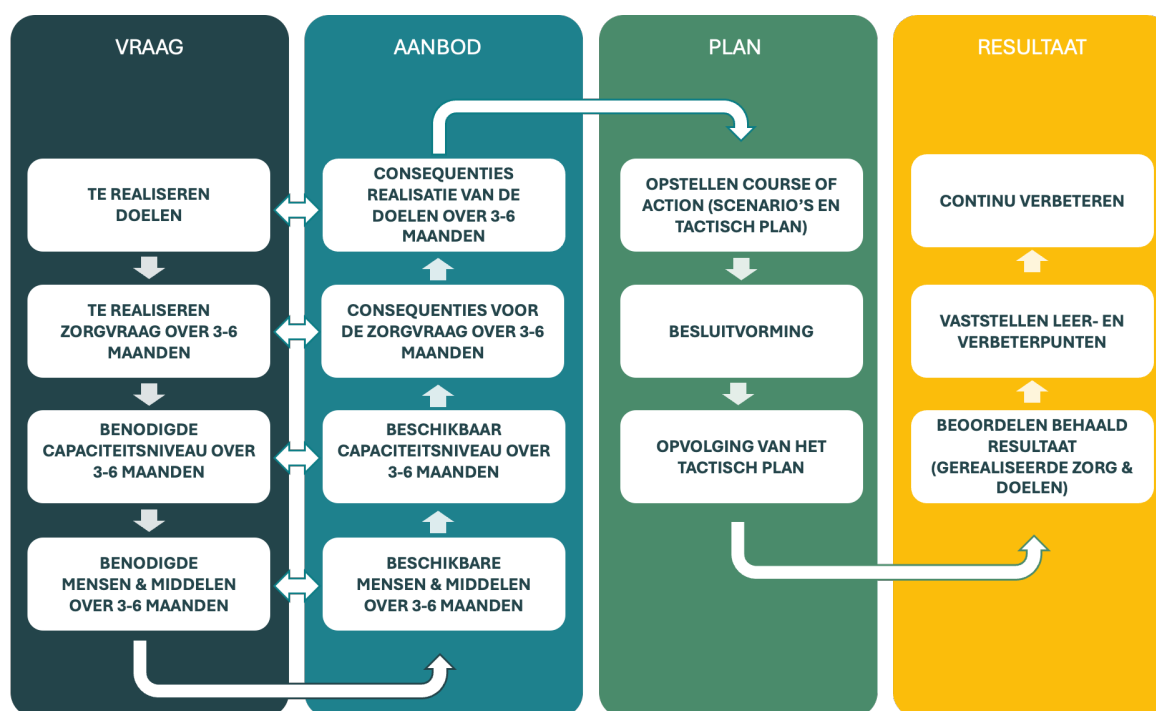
VRAAG

TE REALISEREN DOELEN

TE REALISEREN ZORGVRAAG OVER 3-6 MAANDEN

BENODIGDE CAPACITEITSNIVEAU OVER 3-6 MAANDEN

BENODIGDE MENSEN & MIDDELEN OVER 3-6 MAANDEN

AANBOD

CONSEQUENTIES REALISATIE VAN DE DOELEN OVER 3-6 MAANDEN

CONSEQUENTIES VOOR DE ZORGVRAAG OVER 3-6 MAANDEN

BESCHIKBAAR CAPACITEITSNIVEAU OVER 3-6 MAANDEN

BESCHIKBARE MENSEN & MIDDELEN OVER 3-6 MAANDEN

PLAN

OPSTELLEN COURSE OF ACTION (SCENARIO'S EN TACTISCH PLAN)

BESLUITVORMING

OPVOLGING VAN HET TACTISCH PLAN

RESULTAAT

CONTINU VERBETEREN

VASTSTELLEN LEER- EN VERBETERPUNTEN

BEOORDELEN BEHAALD RESULTAAT (GEREALISEERDE ZORG & DOELEN)